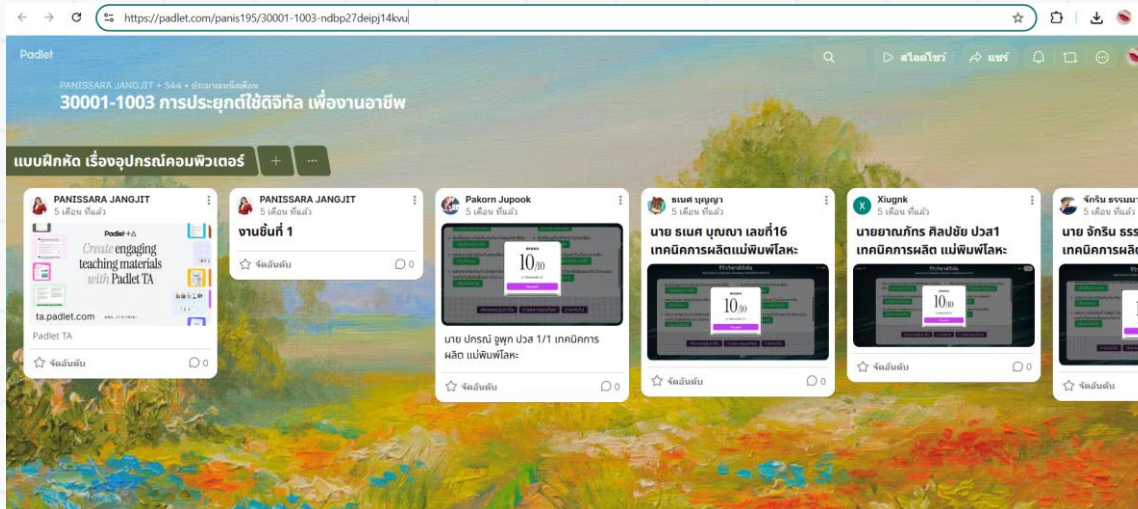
https://padlet.com/panis195/30001-1003-ndbp27deipj14kvu

Padlet

สไลด์โชว์ แชร์

PANISSARA JANGJIT • 544 • ประมาณหนึ่งเดือน

30001-1003 การประยุกต์ใช้ดิจิทัล เพื่องานอาชีพ

แบบฝึกหัด เรื่องอุปกรณ์คอมพิวเตอร์ + ...

PANISSARA JANGJIT
5 เดือน ที่แล้ว

Padlet TA
Create engaging teaching materials with Padlet TA

ta.padlet.com
Padlet TA

จัดอันดับ 0

PANISSARA JANGJIT
5 เดือน ที่แล้ว
งานชิ้นที่ 1

จัดอันดับ 0

Pakorn Jupook
5 เดือน ที่แล้ว

10/10

นาย ปกรณ์ จูพุก ปวส 1/1 เทคนิคการผลิต แม่พิมพ์โลหะ

จัดอันดับ 0

ธเนศ บุญญา
5 เดือน ที่แล้ว
นาย ธเนศ บุญญา เลขที่16 เทคนิคการผลิตแม่พิมพ์โลหะ

10/10

จัดอันดับ 0

Xiugnk
5 เดือน ที่แล้ว
นายยาณภัทร ศิลปชัย ปวส1 เทคนิคการผลิต แม่พิมพ์โลหะ

10/10

จัดอันดับ 0

จักริน ธรรม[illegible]
5 เดือน ที่แล้ว
นาย จักริน ธรร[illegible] เทคนิคการผลิ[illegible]

จัดอันดับ